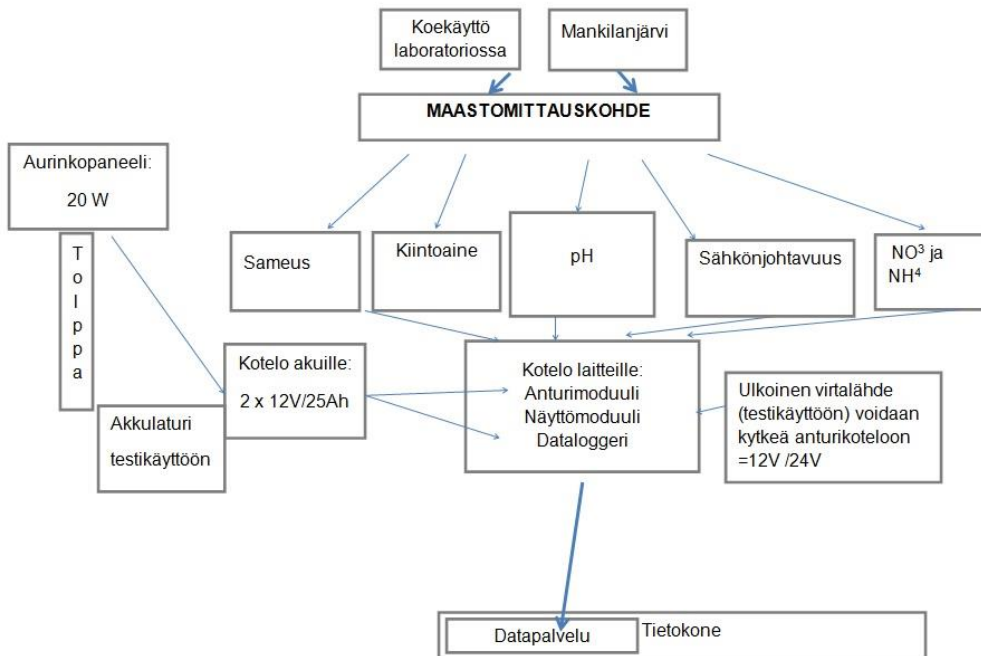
Koekäyttö laboratoriossa

Mankilanjärvi

MAASTOMITTAUSKOHDE

Aurinkopaneeli:

20 W

T
o
l
p
p
a

Sameus

Kiintoaine

pH

Sähkönjohtavuus

NO$^3$ ja NH$^4$

Kotelo akuille:

2 x 12V/25Ah

Akkulaturi testikäyttöön

Kotelo laitteille:
Anturimoduuli
Näyttömoduuli
Dataloggeri

Ulkoinen virtalähde (testikäyttöön) voidaan kytkeä anturikoteloon =12V /24V

Datapalvelu

Tietokone